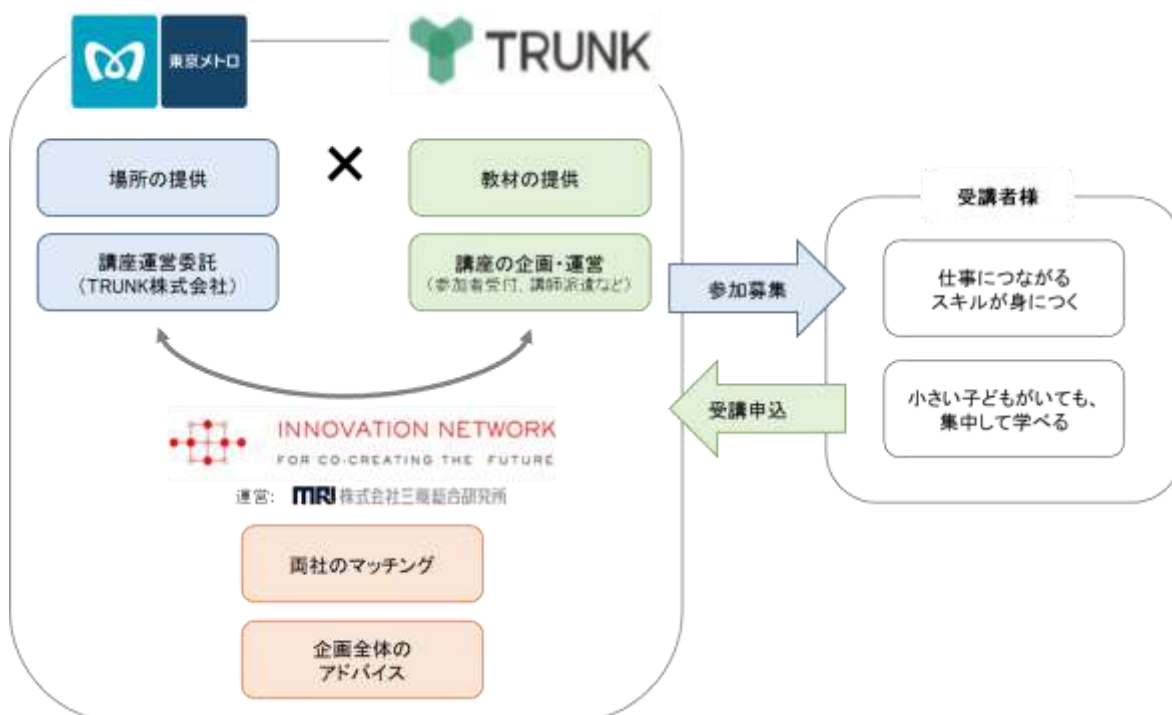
東京メトロ

TRUNK

場所の提供

×

教材の提供

講座運営委託
（TRUNK株式会社）

講座の企画・運営
（参加者受付、講師派遣など）

参加募集

受講申込

受講者様

仕事につながる
スキルが身につく

小さい子どもがいても、
集中して学べる

INNOVATION NETWORK
FOR CO-CREATING THE FUTURE

運営: MRI 株式会社三菱総合研究所

両社のマッチング

企画全体の
アドバイス